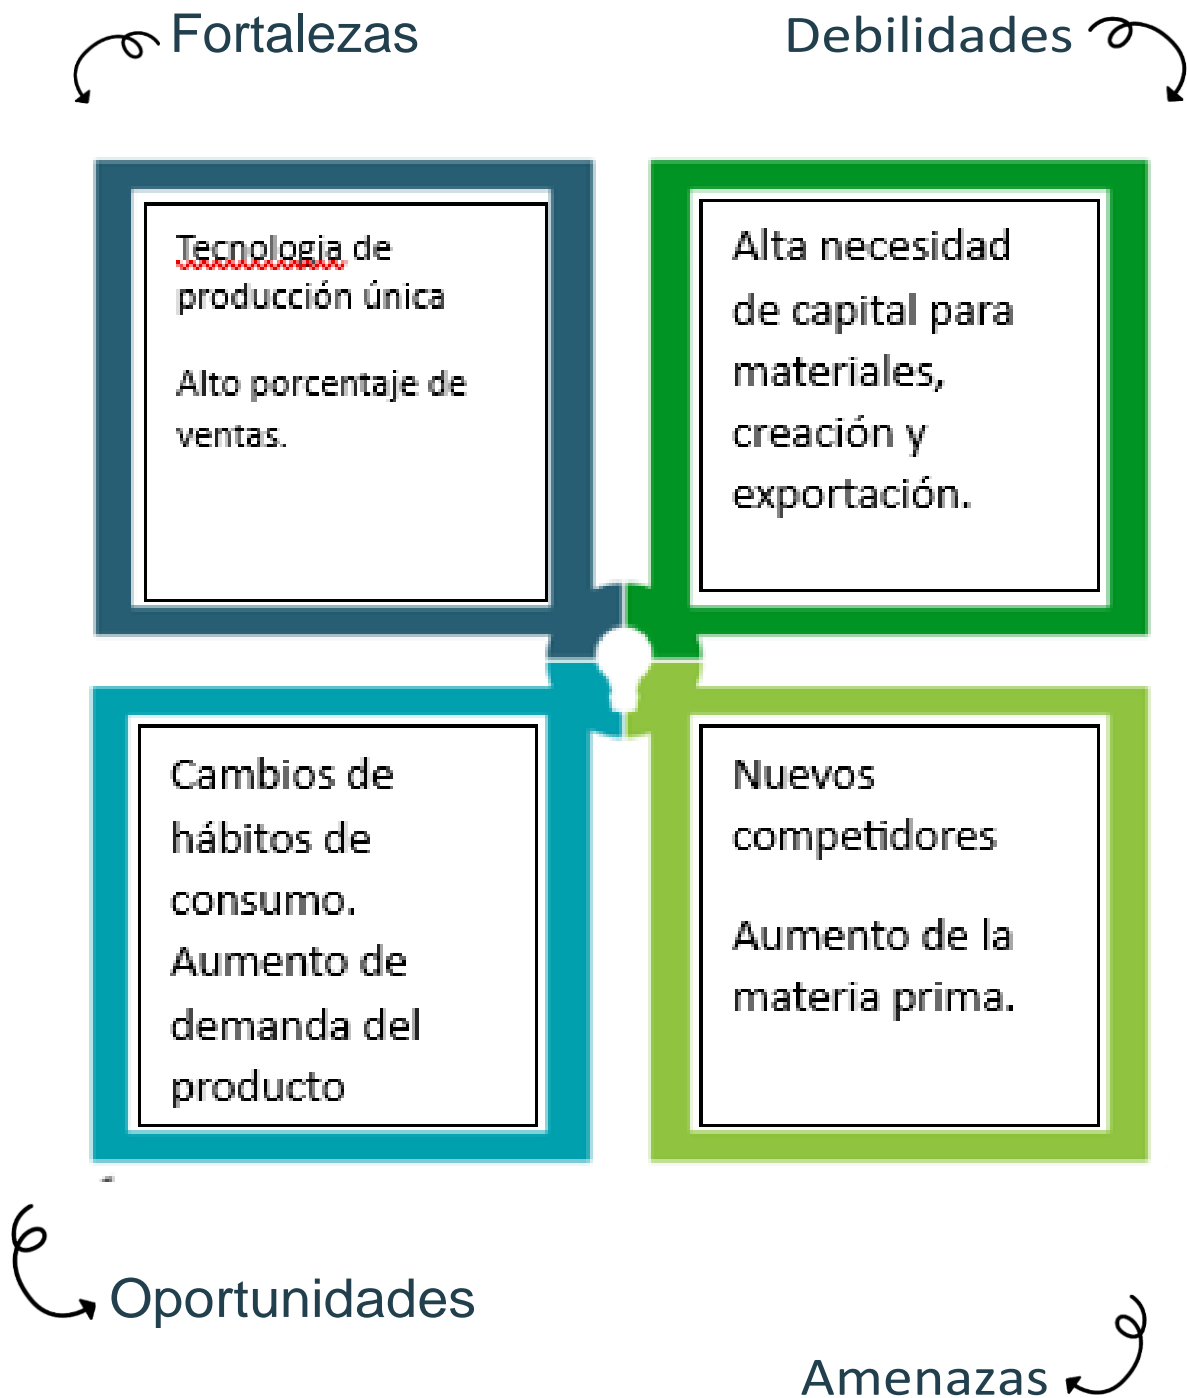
Fortalezas

Debilidades

Tecnologia de producción única

Alto porcentaje de ventas.

Alta necesidad de capital para materiales, creación y exportación.

Cambios de hábitos de consumo. Aumento de demanda del producto

Nuevos competidores

Aumento de la materia prima.

Oportunidades

Amenazas